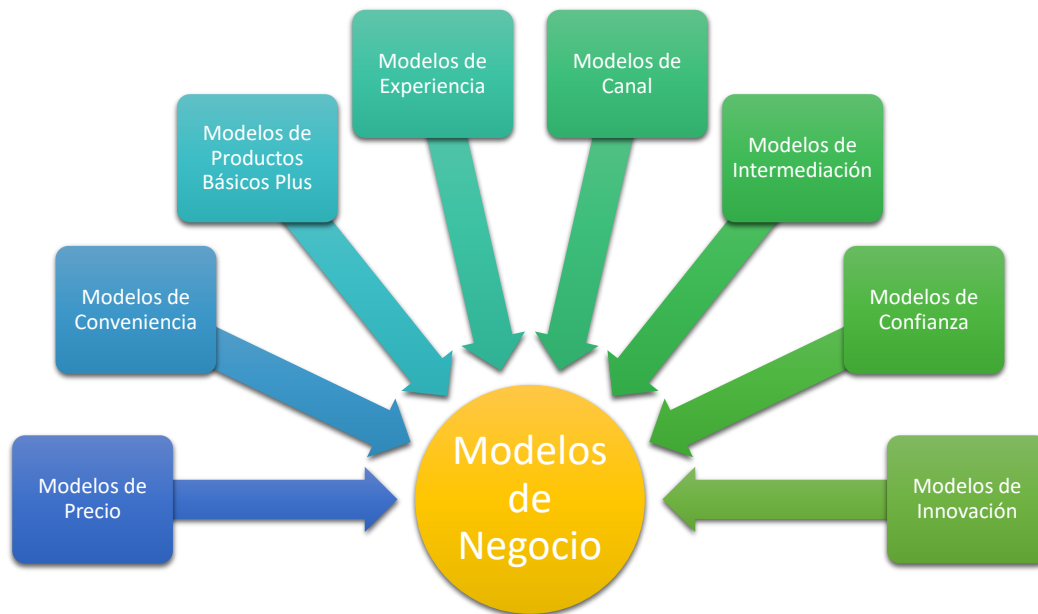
Modelos de Precio

Modelos de Conveniencia

Modelos de Productos Básicos Plus

Modelos de Experiencia

Modelos de Canal

Modelos de Intermediación

Modelos de Confianza

Modelos de Innovación

Modelos de Negocio